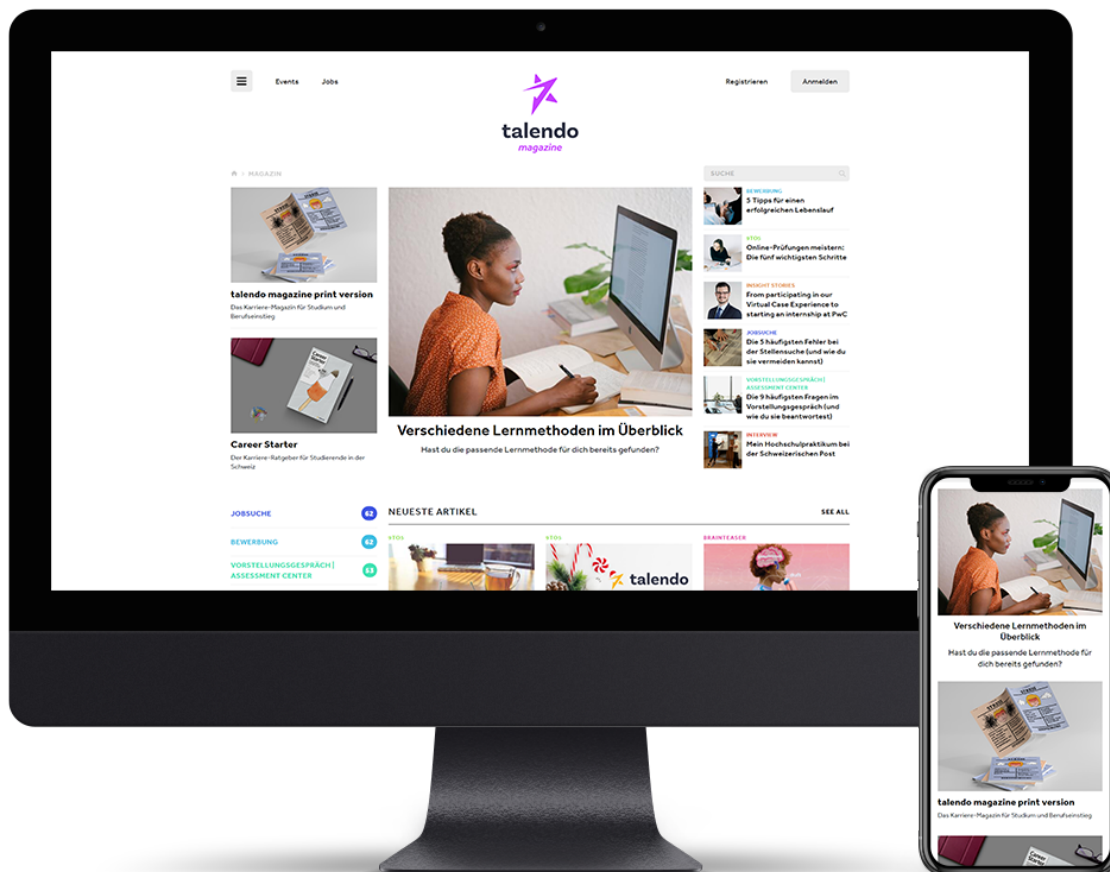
Events Jobs

Registrieren Anmelden

talendo
magazine

MAGAZIN

SUCHE

talendo magazine print version
Das Karriere-Magazin für Studium und Berufseinstieg

Career Starter
Der Karriere-Ratgeber für Studierende in der Schweiz

Verschiedene Lernmethoden im Überblick
Hast du die passende Lernmethode für dich bereits gefunden?

BEWERBUNG
5 Tipps für einen erfolgreichen Lebenslauf

KTOL
Online-Prüfungen meistern: Die fünf wichtigsten Schritte

INSIGHT STORIES
From participating in our Virtual Case Experience to starting an internship at PwC

JOBSUCHE
Die 5 häufigsten Fehler bei der Stellensuche (und wie du sie vermeiden kannst)

VORSTELLUNGSGESPRÄCH | ASSESSMENT CENTER
Die 9 häufigsten Fragen im Vorstellungsgespräch (und wie du sie beantwortest)

INTERVIEW
Mein Hochschulpraktikum bei der Schweizerischen Post

JOBSUCHE 62
BEWERBUNG 62
VORSTELLUNGSGESPRÄCH | ASSESSMENT CENTER 53

NEUESTE ARTIKEL
SEE ALL

KTOL
KTOL
BRAINTEASER

talendo

Verschiedene Lernmethoden im Überblick
Hast du die passende Lernmethode für dich bereits gefunden?

talendo magazine print version
Das Karriere-Magazin für Studium und Berufseinstieg